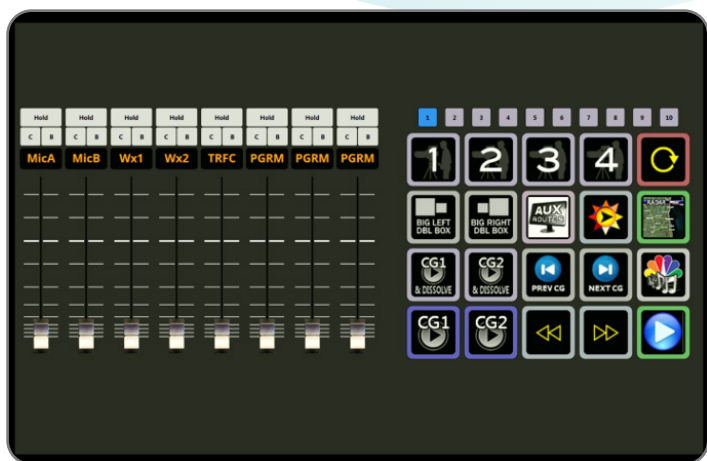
Hold Hold Hold Hold Hold Hold Hold Hold

C B C B C B C B C B C B C B C B

MicA MicB Wx1 Wx2 TRFC PGRM PGRM PGRM

1 2 3 4 5 6 7 8 9 10

1 2 3 4

BIG LEFT DBL BOX

BIG RIGHT DBL BOX

AUX ROUTER

CG1 & DISSOLVE

CG2 & DISSOLVE

PREV CG

NEXT CG

CG1

CG2